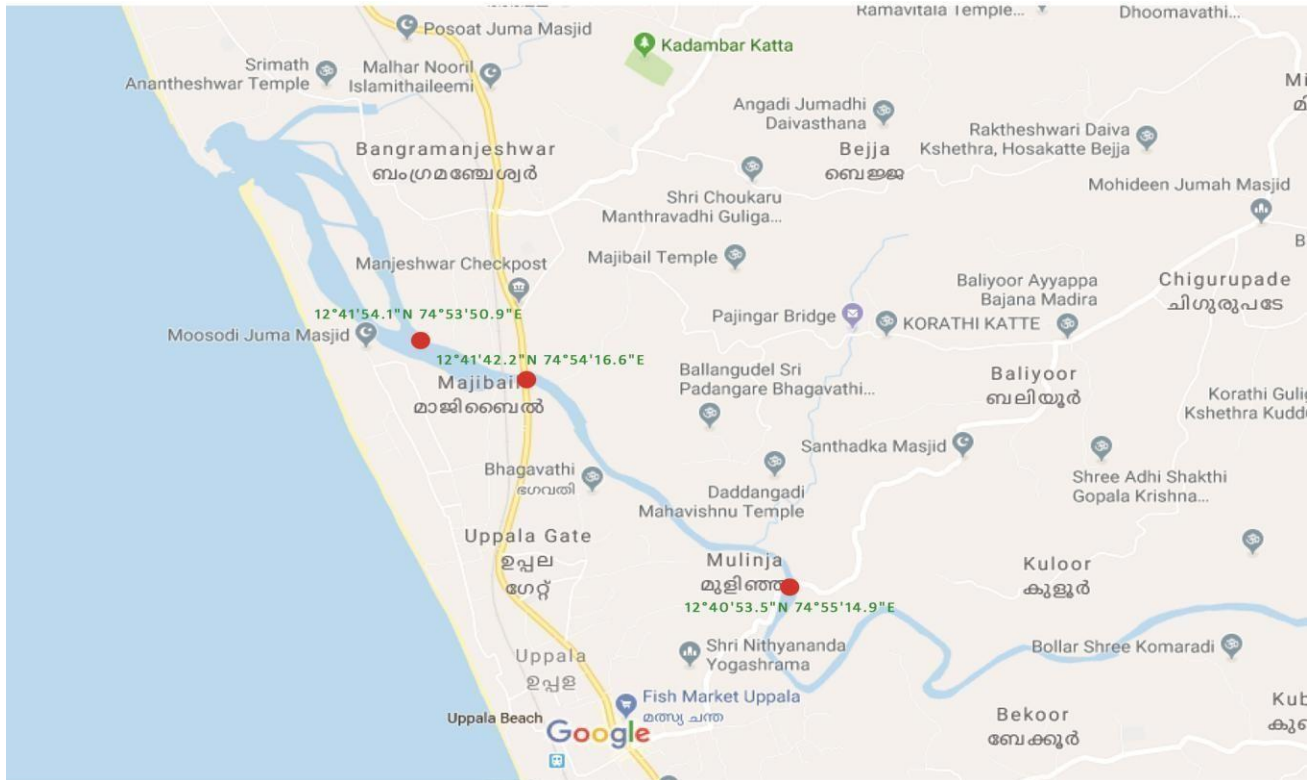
Posoat Juma Masjid
Ramavitala Temple...
Dhoomavathi...
Kadambar Katta
Srimath Anantheshwar Temple
Malhar Nooril Islamithaileemi
Angadi Jumadhi Daivasthana
Raktheshwari Daiva Kshethra, Hosakatte Bejja
Bangramanjeshwar
ബംഗ്രമഞ്ചേശ്വർ
Bejja
ബെജ്ജ
Shri Choukaru Manthravadhi Guliga...
Mohideen Jumah Masjid
Manjeshwar Checkpost
Majibail Temple
Baliyoor Ayyappa Bajana Madira
Chigurupade
ചിഗുരുപദേ
$12°41'54.1"N$ $74°53'50.9"E$
Pajingar Bridge
KORATHI KATTE
Moosodi Juma Masjid
$12°41'42.2"N$ $74°54'16.6"E$
Majibail
മാജിബൈൽ
Ballangudel Sri Padangare Bhagavathi...
Baliyoor
ബലിയൂർ
Korathi Gulig Kshethra Kudd
Santhadka Masjid
Bhagavathi
ഭഗവതി
Shree Adhi Shakthi Gopala Krishna...
Daddangadi Mahavishnu Temple
Uppala Gate
ഉപ്പല
ഗേറ്റ്
Mulinja
മുളിഞ്ഞ
Kuloor
കുളൂർ
$12°40'53.5"N$ $74°55'14.9"E$
Shri Nithyananda Yogashrama
Bollar Shree Komaradi
Uppala
ഉപ്പള
Fish Market Uppala
മത്സ്യ ചന്ത
Uppala Beach
Google
Bekoor
ബേക്കൂർ
Kub
കു